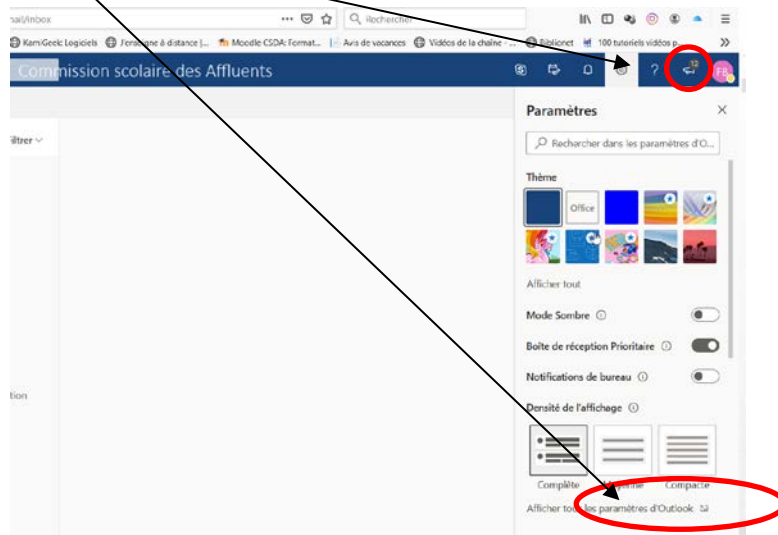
nail/inbox

Rechercher

KamiGeek Logiciels   J'enseigne à distance |...   Moodle CSDA: Format...   Avis de vacances   Vidéos de la chaîne - ...   Biblionet   100 tutoriels vidéos p...

Commission scolaire des Affluents

12

FB

Paramètres

Rechercher dans les paramètres d'O...

iltrer

Thème

Office

Afficher tout

Mode Sombre

Boîte de réception Prioritaire

Notifications de bureau

tion

Densité de l'affichage

Complète   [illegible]   Compacte

Afficher tous les paramètres d'Outlook